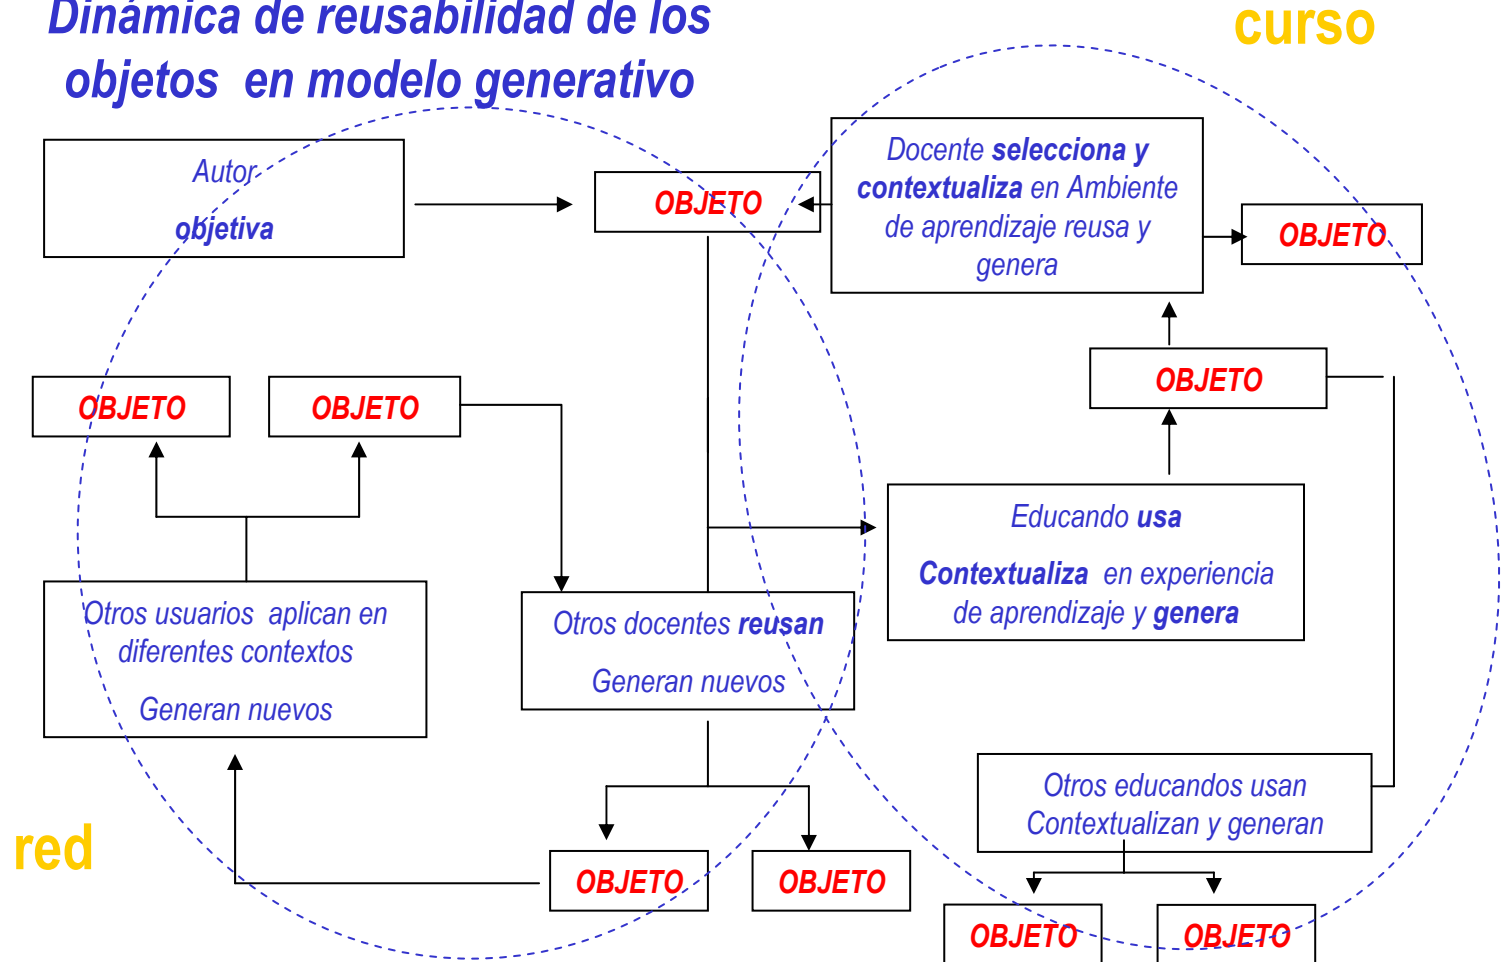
Dinámica de reusabilidad de los objetos en modelo generativo

curso

Autor

objetiva

OBJETO

Docente selecciona y contextualiza en Ambiente de aprendizaje reusa y genera

OBJETO

OBJETO

OBJETO

OBJETO

Educando usa

Contextualiza en experiencia de aprendizaje y genera

Otros usuarios aplican en diferentes contextos

Generan nuevos

Otros docentes reusan

Generan nuevos

Otros educandos usan Contextualizan y generan

red

OBJETO

OBJETO

OBJETO

OBJETO